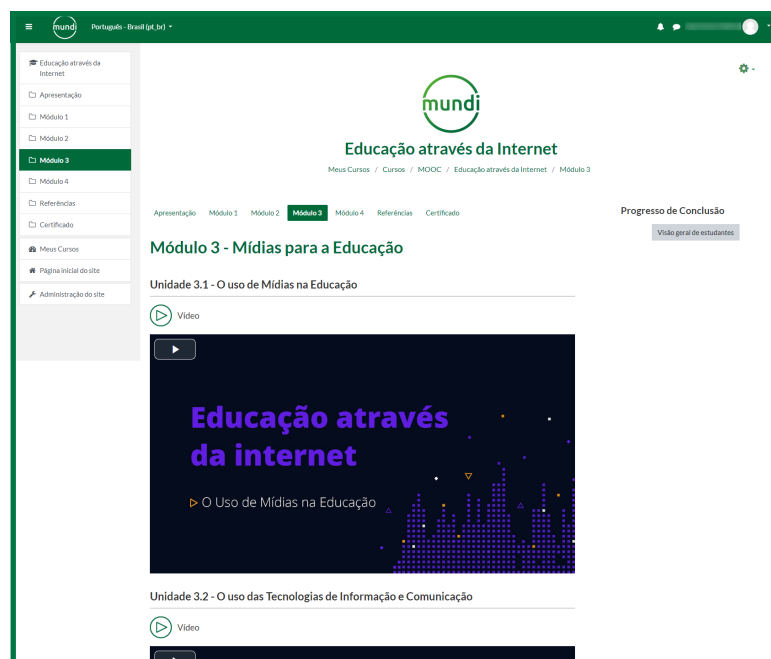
mundi Português - Brasil (pt_br)

Educação através da Internet
Apresentação
Módulo 1
Módulo 2
Módulo 3
Módulo 4
Referências
Certificado

Meus Cursos
Página inicial do site

Administração do site

mundi

Educação através da Internet

Meus Cursos / Cursos / MOOC / Educação através da Internet / Módulo 3

Apresentação Módulo 1 Módulo 2 Módulo 3 Módulo 4 Referências Certificado

Progresso de Conclusão

Visão geral de estudantes

Módulo 3 - Mídias para a Educação

Unidade 3.1 - O uso de Mídias na Educação

Vídeo

Educação através da internet

▷ O Uso de Mídias na Educação

Unidade 3.2 - O uso das Tecnologias de Informação e Comunicação

Vídeo